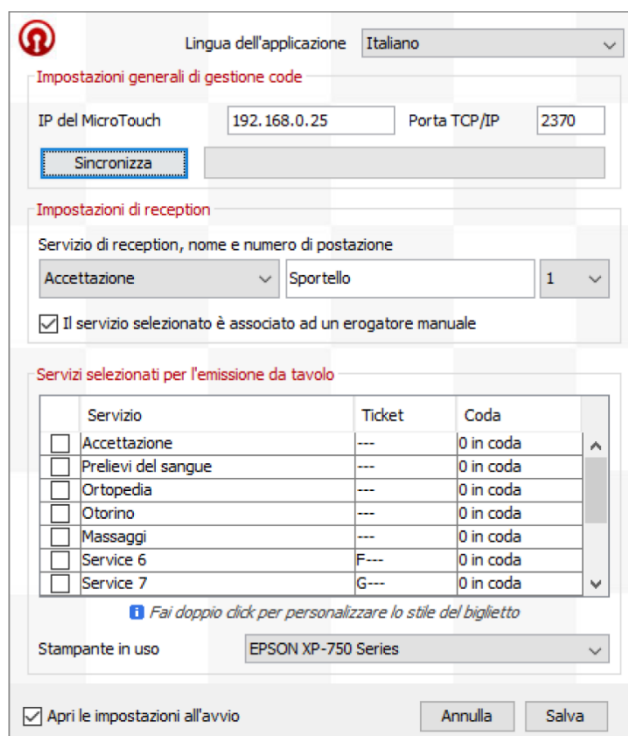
Lingua dell'applicazione Italiano

Impostazioni generali di gestione code

IP del MicroTouch 192.168.0.25 Porta TCP/IP 2370

Sincronizza

Impostazioni di reception

Servizio di reception, nome e numero di postazione

Accettazione Sportello 1

☑ Il servizio selezionato è associato ad un erogatore manuale

Servizi selezionati per l'emissione da tavolo

| | Servizio | Ticket | Coda |
|---|---|---|---|
| ☐ | Accettazione | --- | 0 in coda |
| ☐ | Prelievi del sangue | --- | 0 in coda |
| ☐ | Ortopedia | --- | 0 in coda |
| ☐ | Otorino | --- | 0 in coda |
| ☐ | Massaggi | --- | 0 in coda |
| ☐ | Service 6 | F--- | 0 in coda |
| ☐ | Service 7 | G--- | 0 in coda |

Fai doppio click per personalizzare lo stile del biglietto

Stampante in uso EPSON XP-750 Series

☑ Apri le impostazioni all'avvio

Annulla Salva